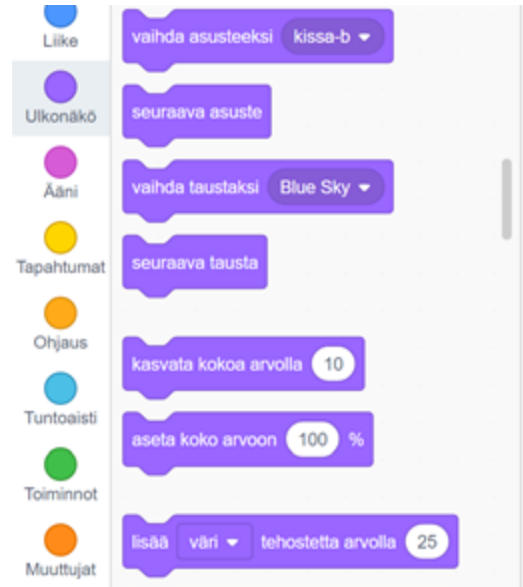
Liike
Ulkonäkö
Ääni
Tapahtumat
Ohjaus
Tuntoaisti
Toiminnot
Muuttujat

vaihda asusteeksi kissa-b ▾
seuraava asuste
vaihda taustaksi Blue Sky ▾
seuraava tausta
kasvata kokoa arvolla 10
aseta koko arvoon 100 %
lisää väri ▾ tehostetta arvolla 25